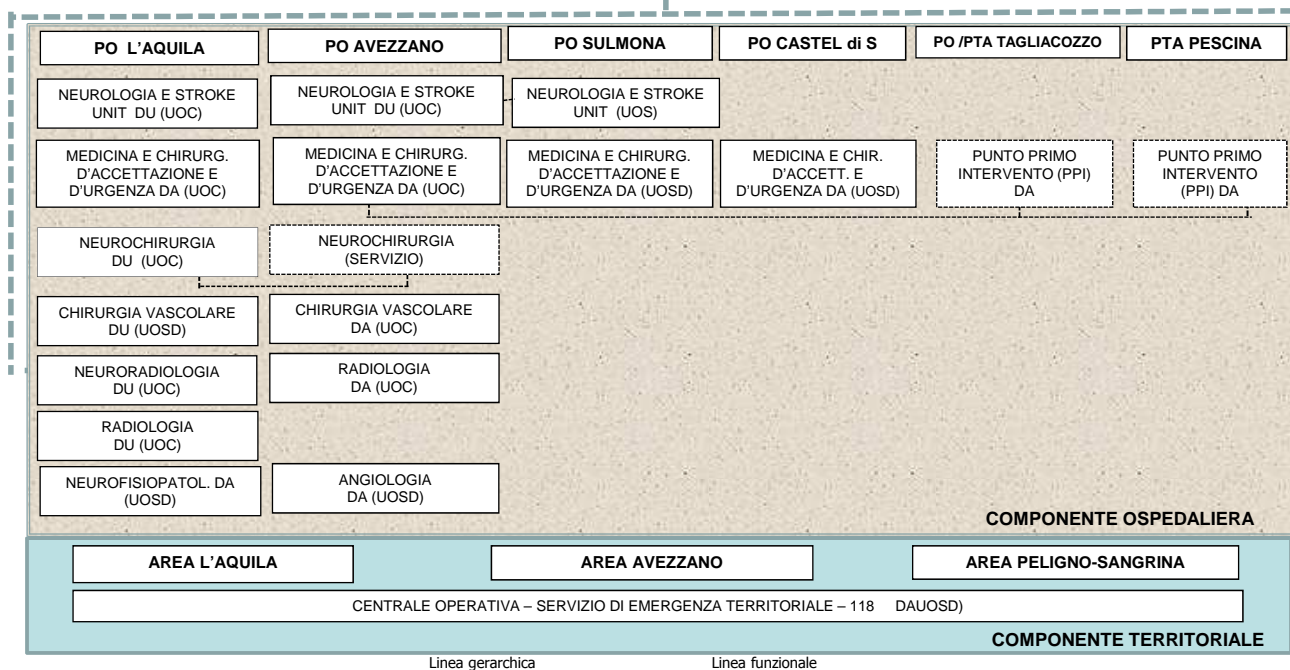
PO L'AQUILA

PO AVEZZANO

PO SULMONA

PO CASTEL di S

PO /PTA TAGLIACOZZO

PTA PESCINA

NEUROLOGIA E STROKE UNIT DU (UOC)

NEUROLOGIA E STROKE UNIT DU (UOC)

NEUROLOGIA E STROKE UNIT (UOS)

MEDICINA E CHIRURG. D'ACCETTAZIONE E D'URGENZA DA (UOC)

MEDICINA E CHIRURG. D'ACCETTAZIONE E D'URGENZA DA (UOC)

MEDICINA E CHIRURG. D'ACCETTAZIONE E D'URGENZA DA (UOSD)

MEDICINA E CHIR. D'ACCETT. E D'URGENZA DA (UOSD)

PUNTO PRIMO INTERVENTO (PPI) DA

PUNTO PRIMO INTERVENTO (PPI) DA

NEUROCHIRURGIA DU (UOC)

NEUROCHIRURGIA (SERVIZIO)

CHIRURGIA VASCOLARE DU (UOSD)

CHIRURGIA VASCOLARE DA (UOC)

NEURORADIOLOGIA DU (UOC)

RADIOLOGIA DA (UOC)

RADIOLOGIA DU (UOC)

NEUROFISIOPATOL. DA (UOSD)

ANGIOLOGIA DA (UOSD)

COMPONENTE OSPEDALIERA

AREA L'AQUILA

AREA AVEZZANO

AREA PELIGNO-SANGRINA

CENTRALE OPERATIVA – SERVIZIO DI EMERGENZA TERRITORIALE – 118 DAUOSD)

COMPONENTE TERRITORIALE

Linea gerarchica

Linea funzionale